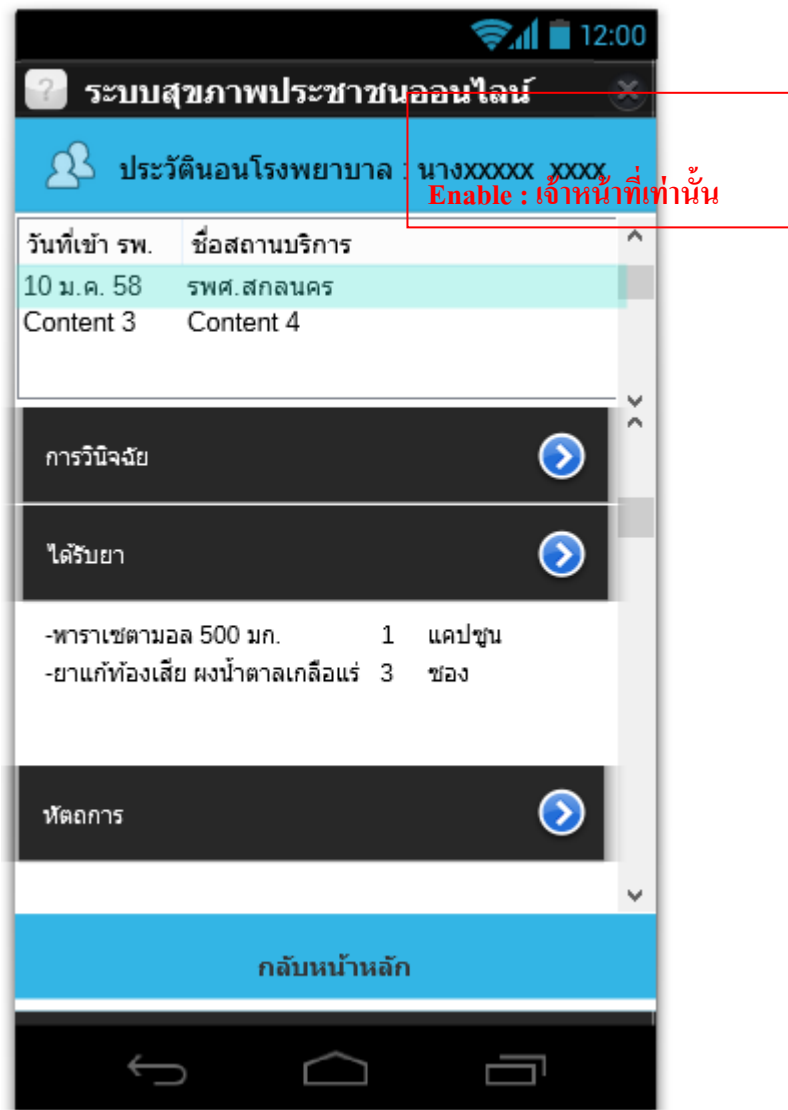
12:00

ระบบสุขภาพประชาชนออนไลน์

ประวัตินอนโรงพยาบาล : นางXXXXX XXXX

Enable : เจ้าหน้าที่เท่านั้น

| วันที่เข้า รพ. | ชื่อสถานบริการ |
|---|---|
| 10 ม.ค. 58 | รพศ.สกลนคร |
| Content 3 | Content 4 |

การวินิจฉัย

ได้รับยา

-พาราเซตามอล 500 มก. 1 แคปซูน
-ยาแก้ท้องเสีย ผงน้ำตาลเกลือแร่ 3 ซอง

หัตถการ

กลับหน้าหลัก